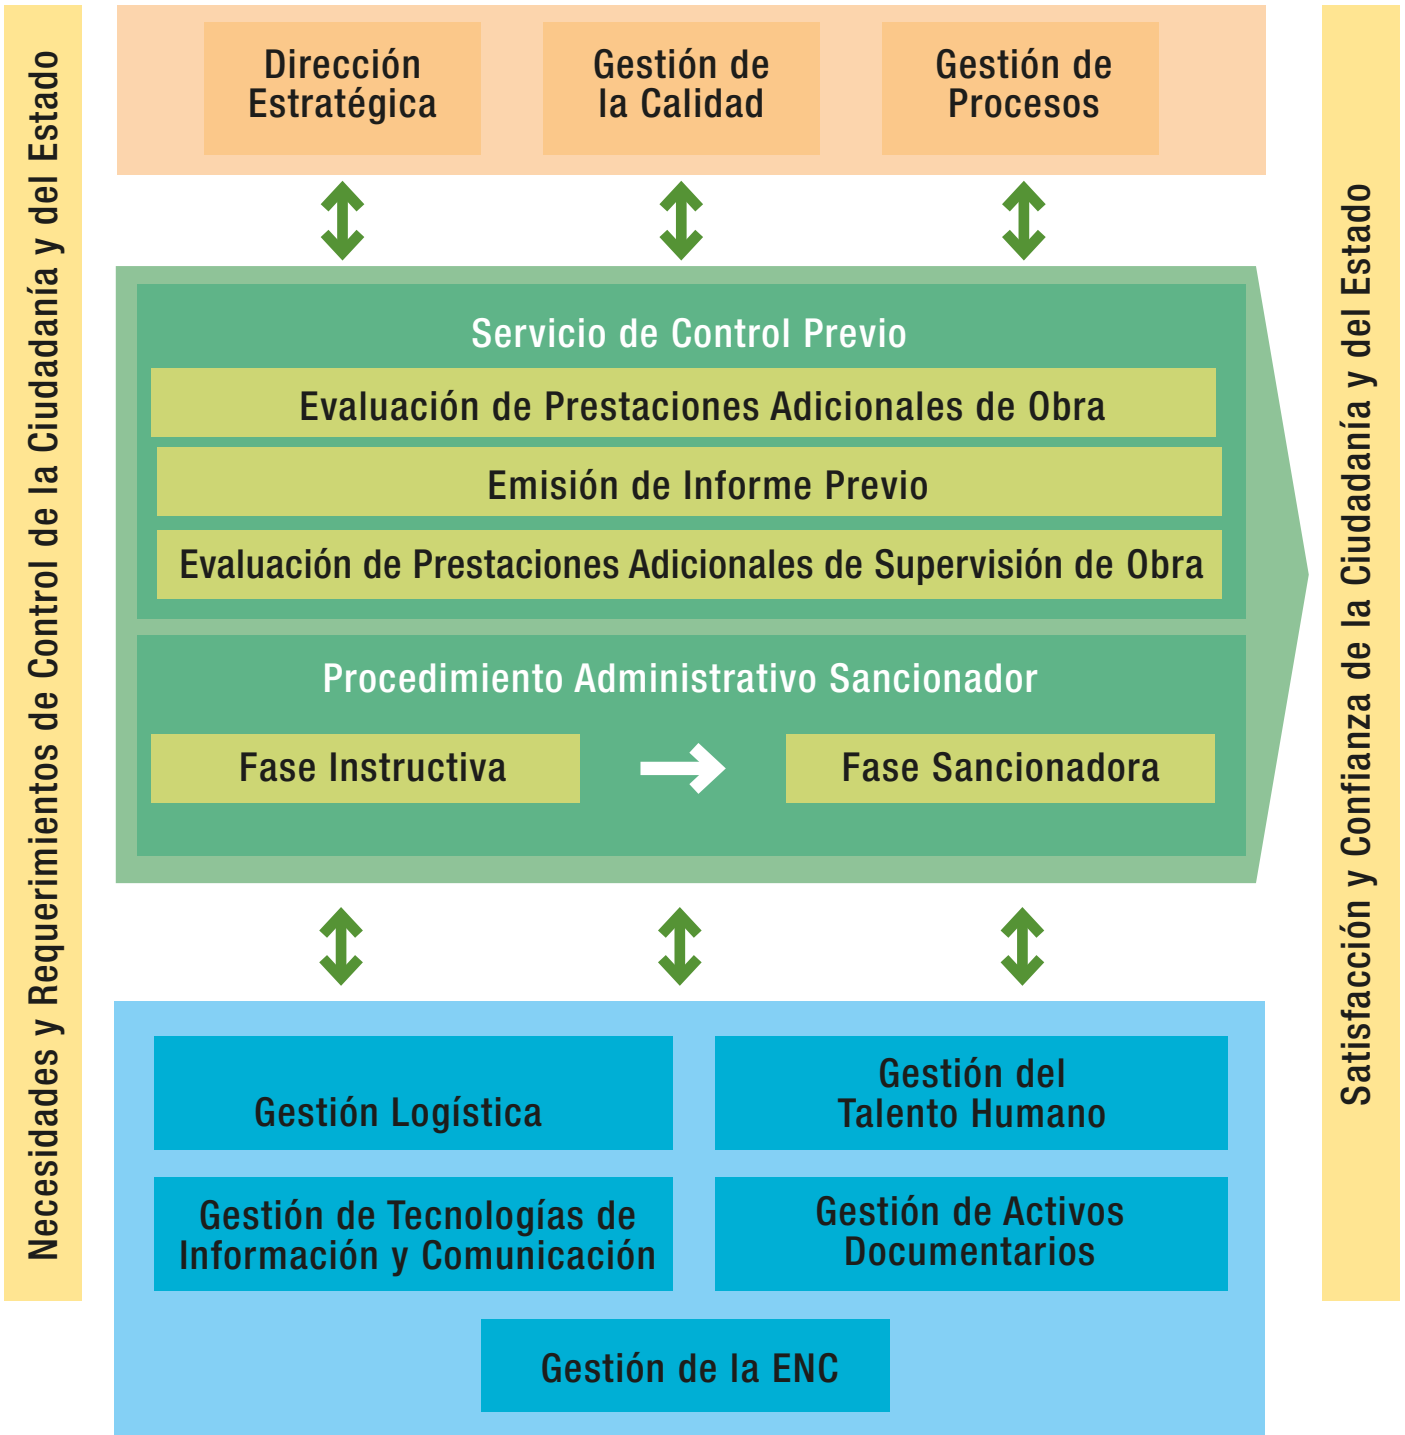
Necesidades y Requerimientos de Control de la Ciudadanía y del Estado

Dirección Estratégica

Gestión de la Calidad

Gestión de Procesos

Servicio de Control Previo

Evaluación de Prestaciones Adicionales de Obra

Emisión de Informe Previo

Evaluación de Prestaciones Adicionales de Supervisión de Obra

Procedimiento Administrativo Sancionador

Fase Instructiva

Fase Sancionadora

Gestión Logística

Gestión del Talento Humano

Gestión de Tecnologías de Información y Comunicación

Gestión de Activos Documentarios

Gestión de la ENC

Satisfacción y Confianza de la Ciudadanía y del Estado